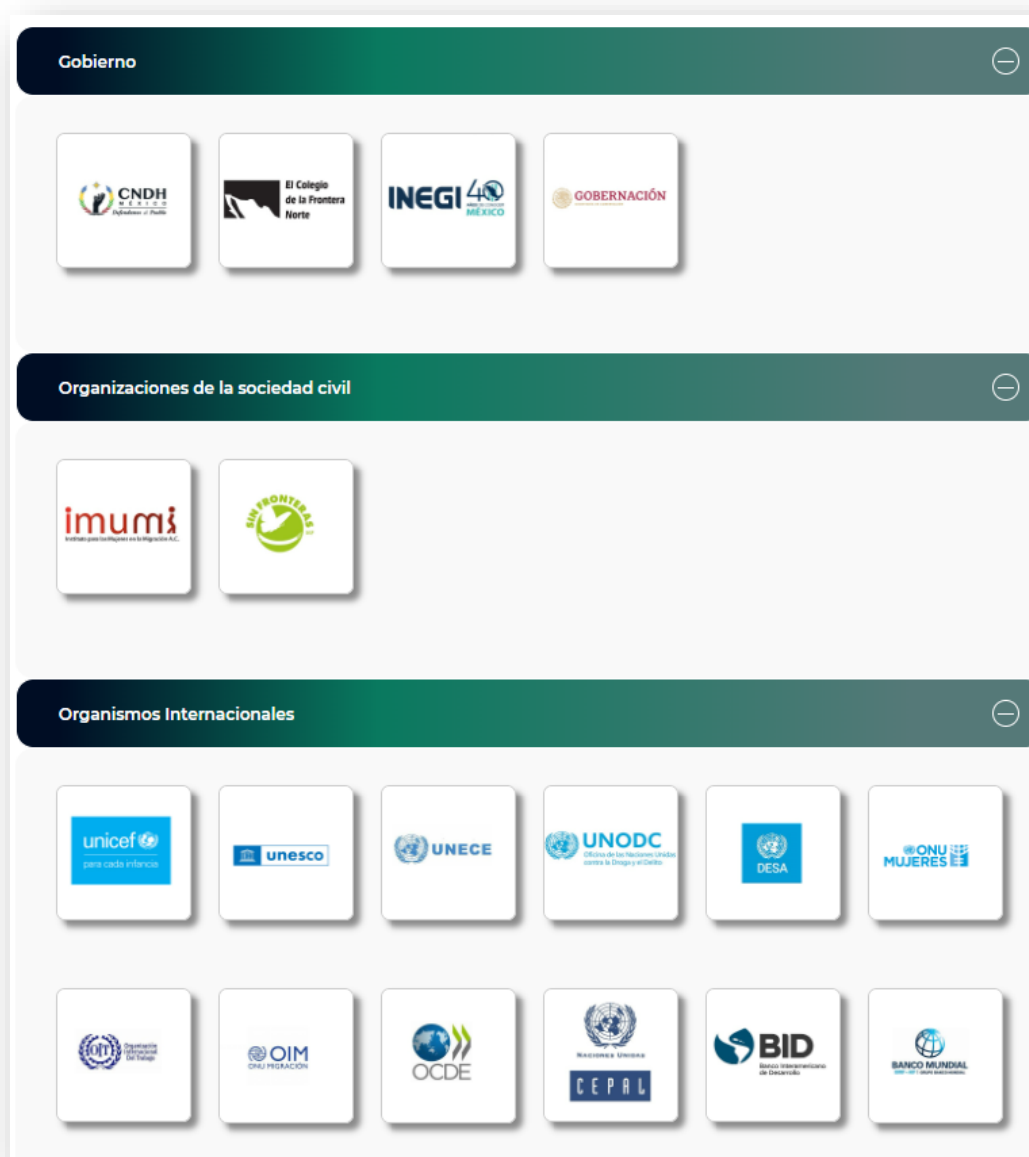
Gobierno

CNDH MÉXICO Defendemos al Pueblo

El Colegio de la Frontera Norte

INEGI 40 MÉXICO

GOBERNACIÓN

Organizaciones de la sociedad civil

imumi Instituto para las Mujeres en la Migración A.C.

SIN FRONTERAS

Organismos Internacionales

unicef para cada infancia

unesco

UNECE

UNODC Oficina de las Naciones Unidas contra la Droga y el Delito

DESA

ONU MUJERES

OIT Organización Internacional del Trabajo

OIM ONU MIGRACIÓN

OCDE

NACIONES UNIDAS CEPAL

BID Banco Interamericano de Desarrollo

BANCO MUNDIAL